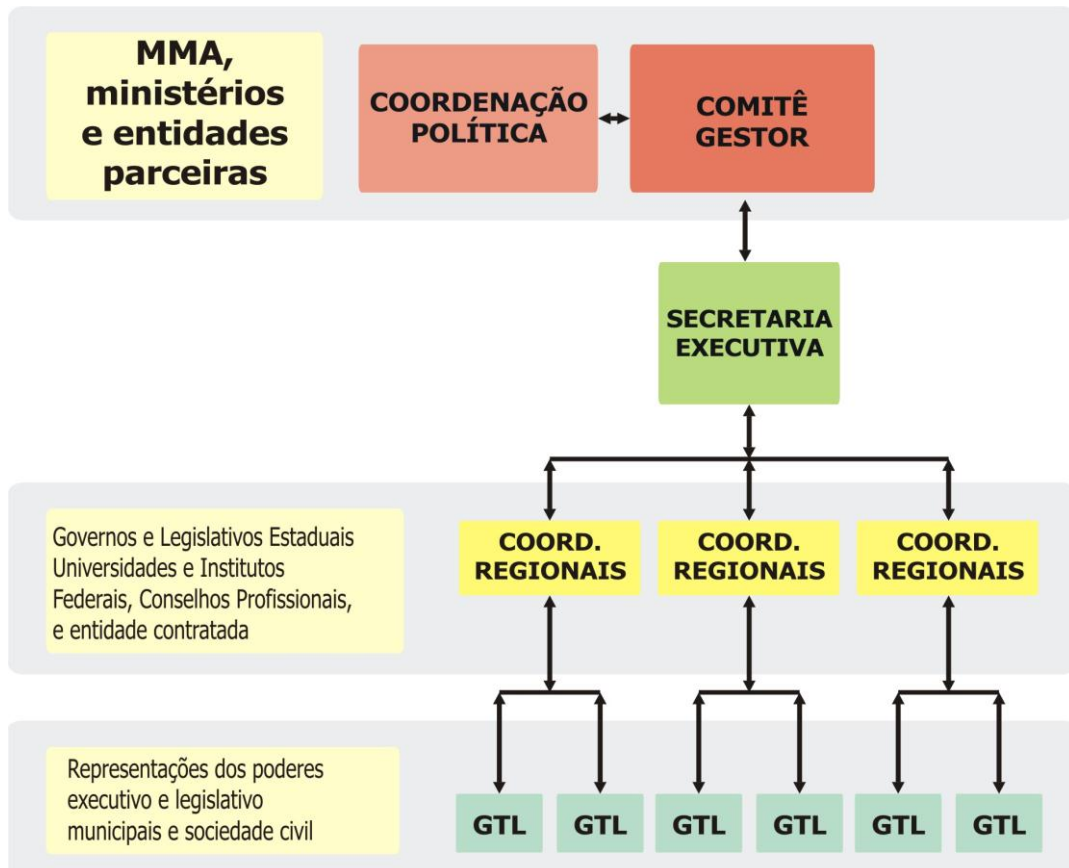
MMA, ministérios e entidades parceiras

COORDENAÇÃO POLÍTICA

COMITÊ GESTOR

SECRETARIA EXECUTIVA

Governos e Legislativos Estaduais Universidades e Institutos Federais, Conselhos Profissionais, e entidade contratada

COORD. REGIONAIS

COORD. REGIONAIS

COORD. REGIONAIS

Representações dos poderes executivo e legislativo municipais e sociedade civil

GTL

GTL

GTL

GTL

GTL

GTL